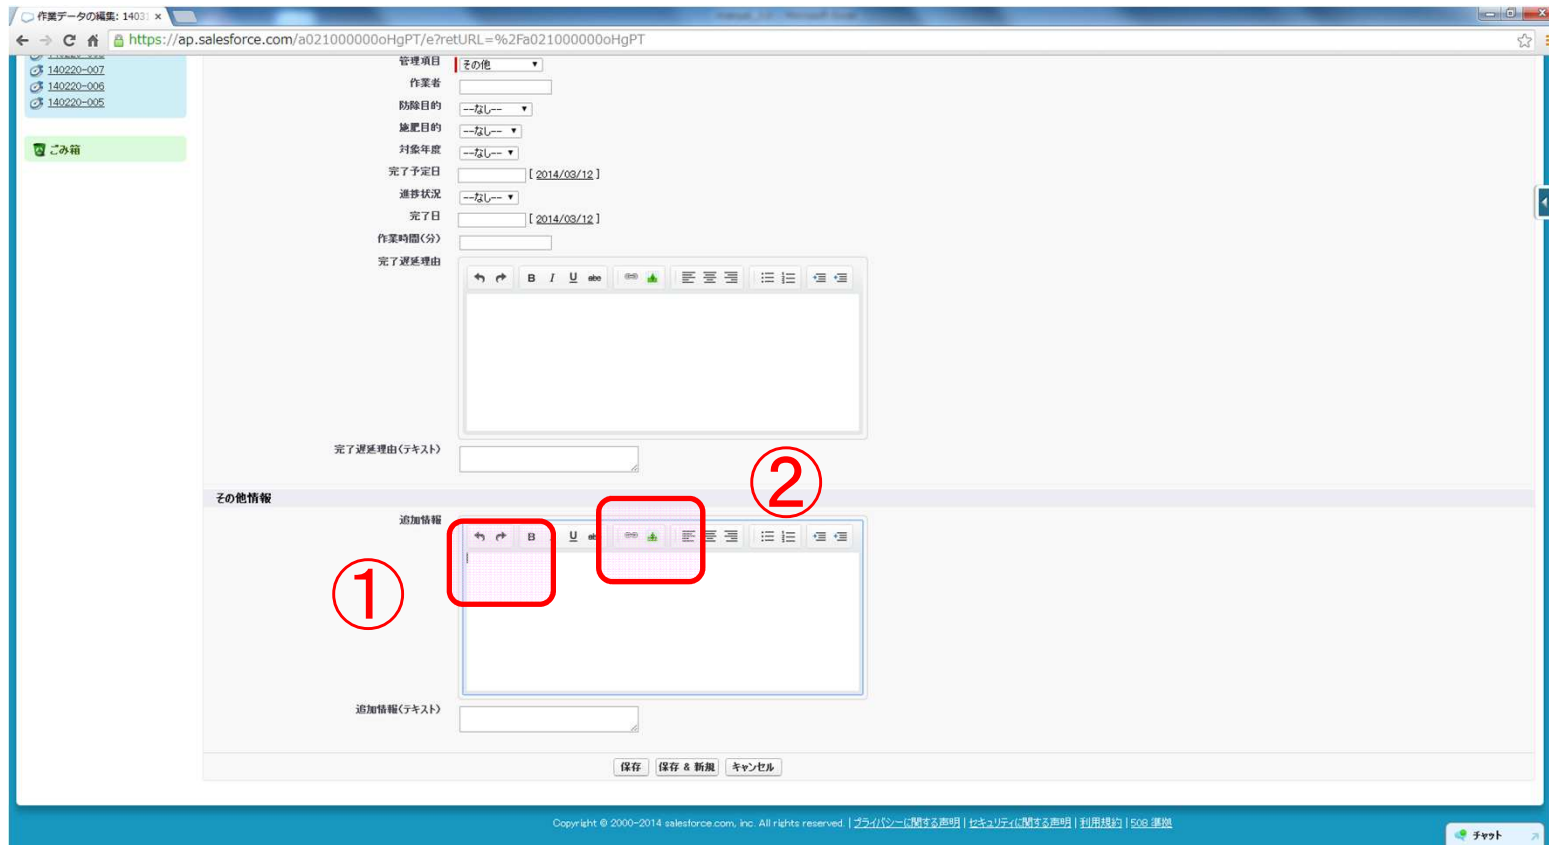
作業データの編集: 1403 ×

https://ap.salesforce.com/a021000000oHgPT/e?retURL=%2Fa021000000oHgPT

140220-007
140220-006
140220-005

ごみ箱

管理項目 その他
作業者
防除目的 --なし--
施肥目的 --なし--
対象年度 --なし--
完了予定日 [ 2014/03/12 ]
進捗状況 --なし--
完了日 [ 2014/03/12 ]
作業時間(分)
完了遅延理由

B I U abc

完了遅延理由(テキスト)

その他情報

追加情報

B U

②

①

追加情報(テキスト)

保存 保存 & 新規 キャンセル

Copyright © 2000-2014 salesforce.com, inc. All rights reserved. | プライバシーに関する声明 | セキュリティに関する声明 | 利用規約 | 508 準拠

チャット